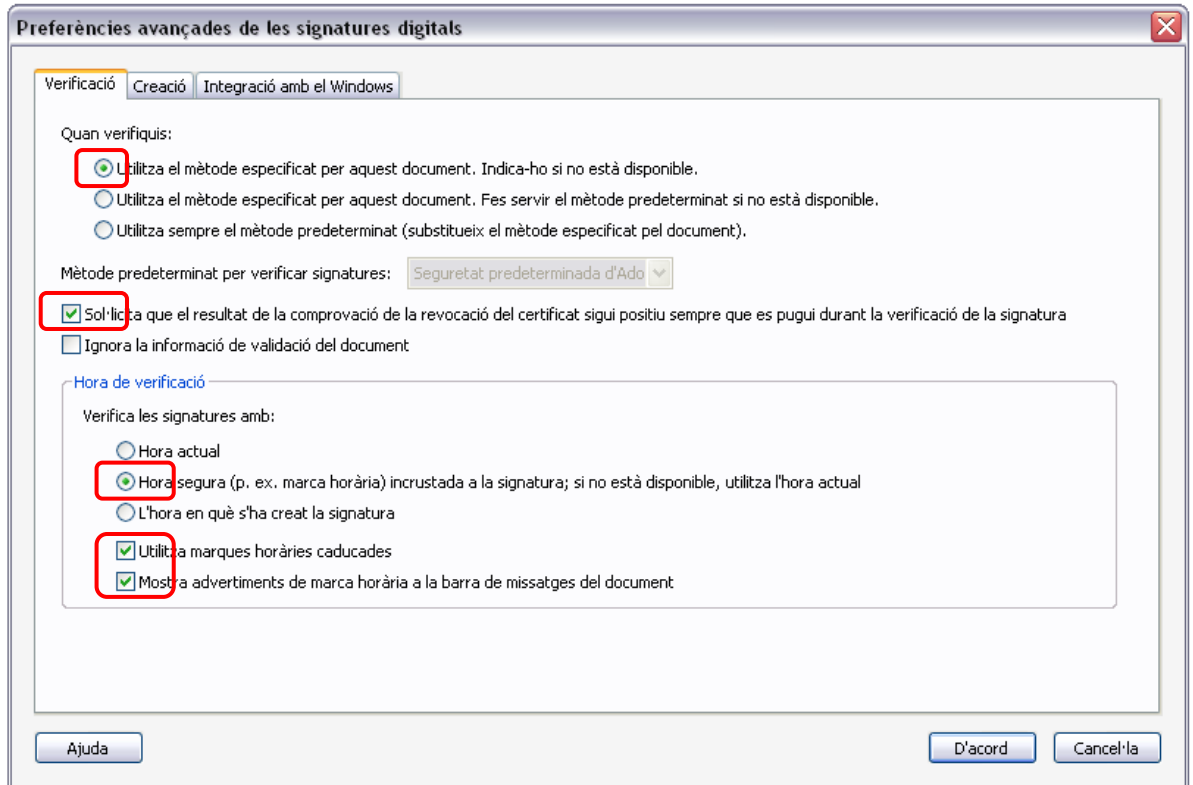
Preferències avançades de les signatures digitals

Verificació | Creació | Integració amb el Windows

Quan verifiquis:

Utilitza el mètode especificat per aquest document. Indica-ho si no està disponible.

Utilitza el mètode especificat per aquest document. Fes servir el mètode predeterminat si no està disponible.

Utilitza sempre el mètode predeterminat (substitueix el mètode especificat pel document).

Mètode predeterminat per verificar signatures: Seguretat predeterminada d'Ado

Sol·licita que el resultat de la comprovació de la revocació del certificat sigui positiu sempre que es pugui durant la verificació de la signatura

Ignora la informació de validació del document

Hora de verificació

Verifica les signatures amb:

Hora actual

Hora segura (p. ex. marca horària) incrustada a la signatura; si no està disponible, utilitza l'hora actual

L'hora en què s'ha creat la signatura

Utilitza marques horàries caducades

Mostra advertiments de marca horària a la barra de missatges del document

Ajuda

D'acord

Cancel·la